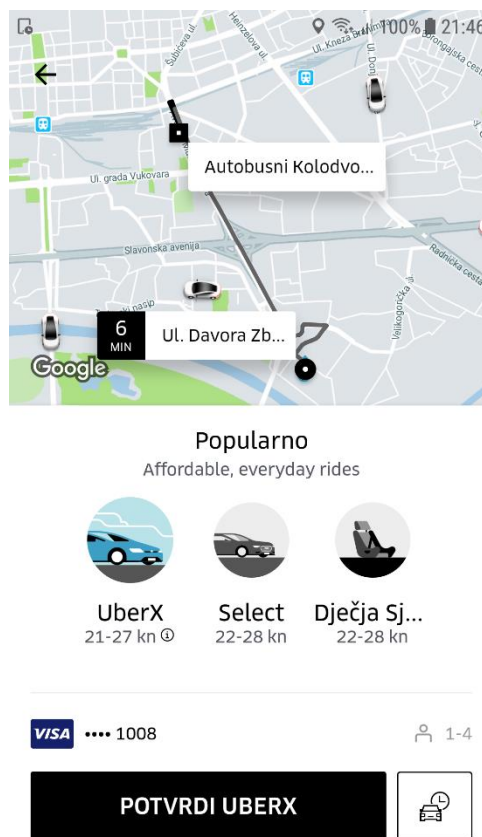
100% 21:46

Šubićeva ul.
Heinzelova ul.
Ul. Kneza Branimira
Ul. Donje
Ul. grada Vukovara
Slavonska avenija
Radnička cesta
Velikogorička
Autobusni Kolodvo...
6 MIN
Ul. Davora Zb...
Google

Popularno
Affordable, everyday rides

UberX
21-27 kn
Select
22-28 kn
Dječja Sj...
22-28 kn

VISA •••• 1008
1-4

POTVRDI UBERX